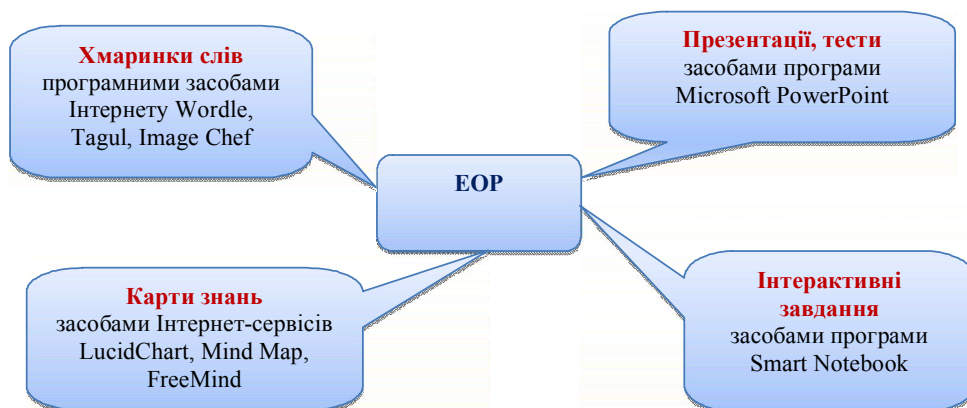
Хмаринки слів
програмними засобами
Інтернету Wordle,
Tagul, Image Chef

Презентації, тести
засобами програми
Microsoft PowerPoint

ЕОР

Карти знань
засобами Інтернет-сервісів
LucidChart, Mind Map,
FreeMind

Інтерактивні
завдання
засобами програми
Smart Notebook